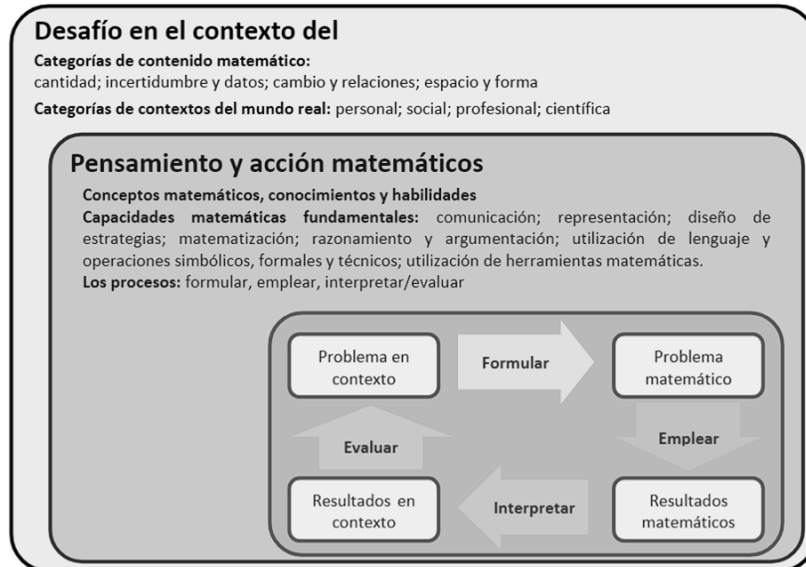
Desafío en el contexto del

Categorías de contenido matemático:
cantidad; incertidumbre y datos; cambio y relaciones; espacio y forma

Categorías de contextos del mundo real: personal; social; profesional; científica

Pensamiento y acción matemáticos

Conceptos matemáticos, conocimientos y habilidades
Capacidades matemáticas fundamentales: comunicación; representación; diseño de estrategias; matematización; razonamiento y argumentación; utilización de lenguaje y operaciones simbólicos, formales y técnicos; utilización de herramientas matemáticas.
Los procesos: formular, emplear, interpretar/evaluar

Problema en contexto

Formular

Problema matemático

Emplear

Evaluar

Resultados en contexto

Interpretar

Resultados matemáticos